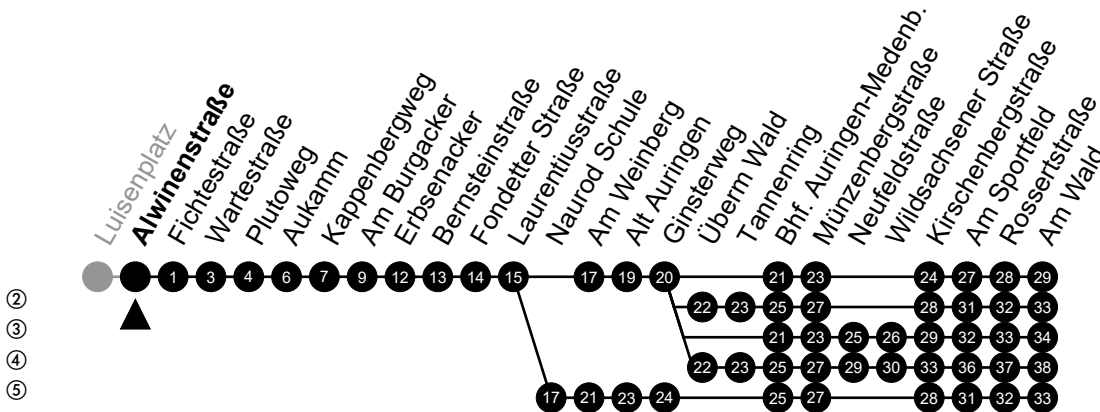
Luisenplatz
Alwinenstraße
Fichtestraße
Wartestraße
Plutoweg
Aukamm
Kappenbergweg
Am Burgacker
Erbsenacker
Bernsteinstraße
Fondetter Straße
Laurentiusstraße
Naurod Schule
Am Weinberg
Alt Auringen
Ginsterweg
Überm Wald
Tannenring
Bhf. Auringen-Medenb.
Münzenbergstraße
Neufeldstraße
Wildsachsener Straße
Kirschenbergstraße
Am Sportfeld
Rossertstraße
Am Wald

1 3 4 6 7 9 12 13 14 15 17 19 20 21 23 24 27 28 29
② 22 23 25 27 28 31 32 33
③ 21 23 25 26 29 32 33 34
④ 22 23 25 27 29 30 33 36 37 38
⑤ 17 21 23 24 25 27 28 31 32 33